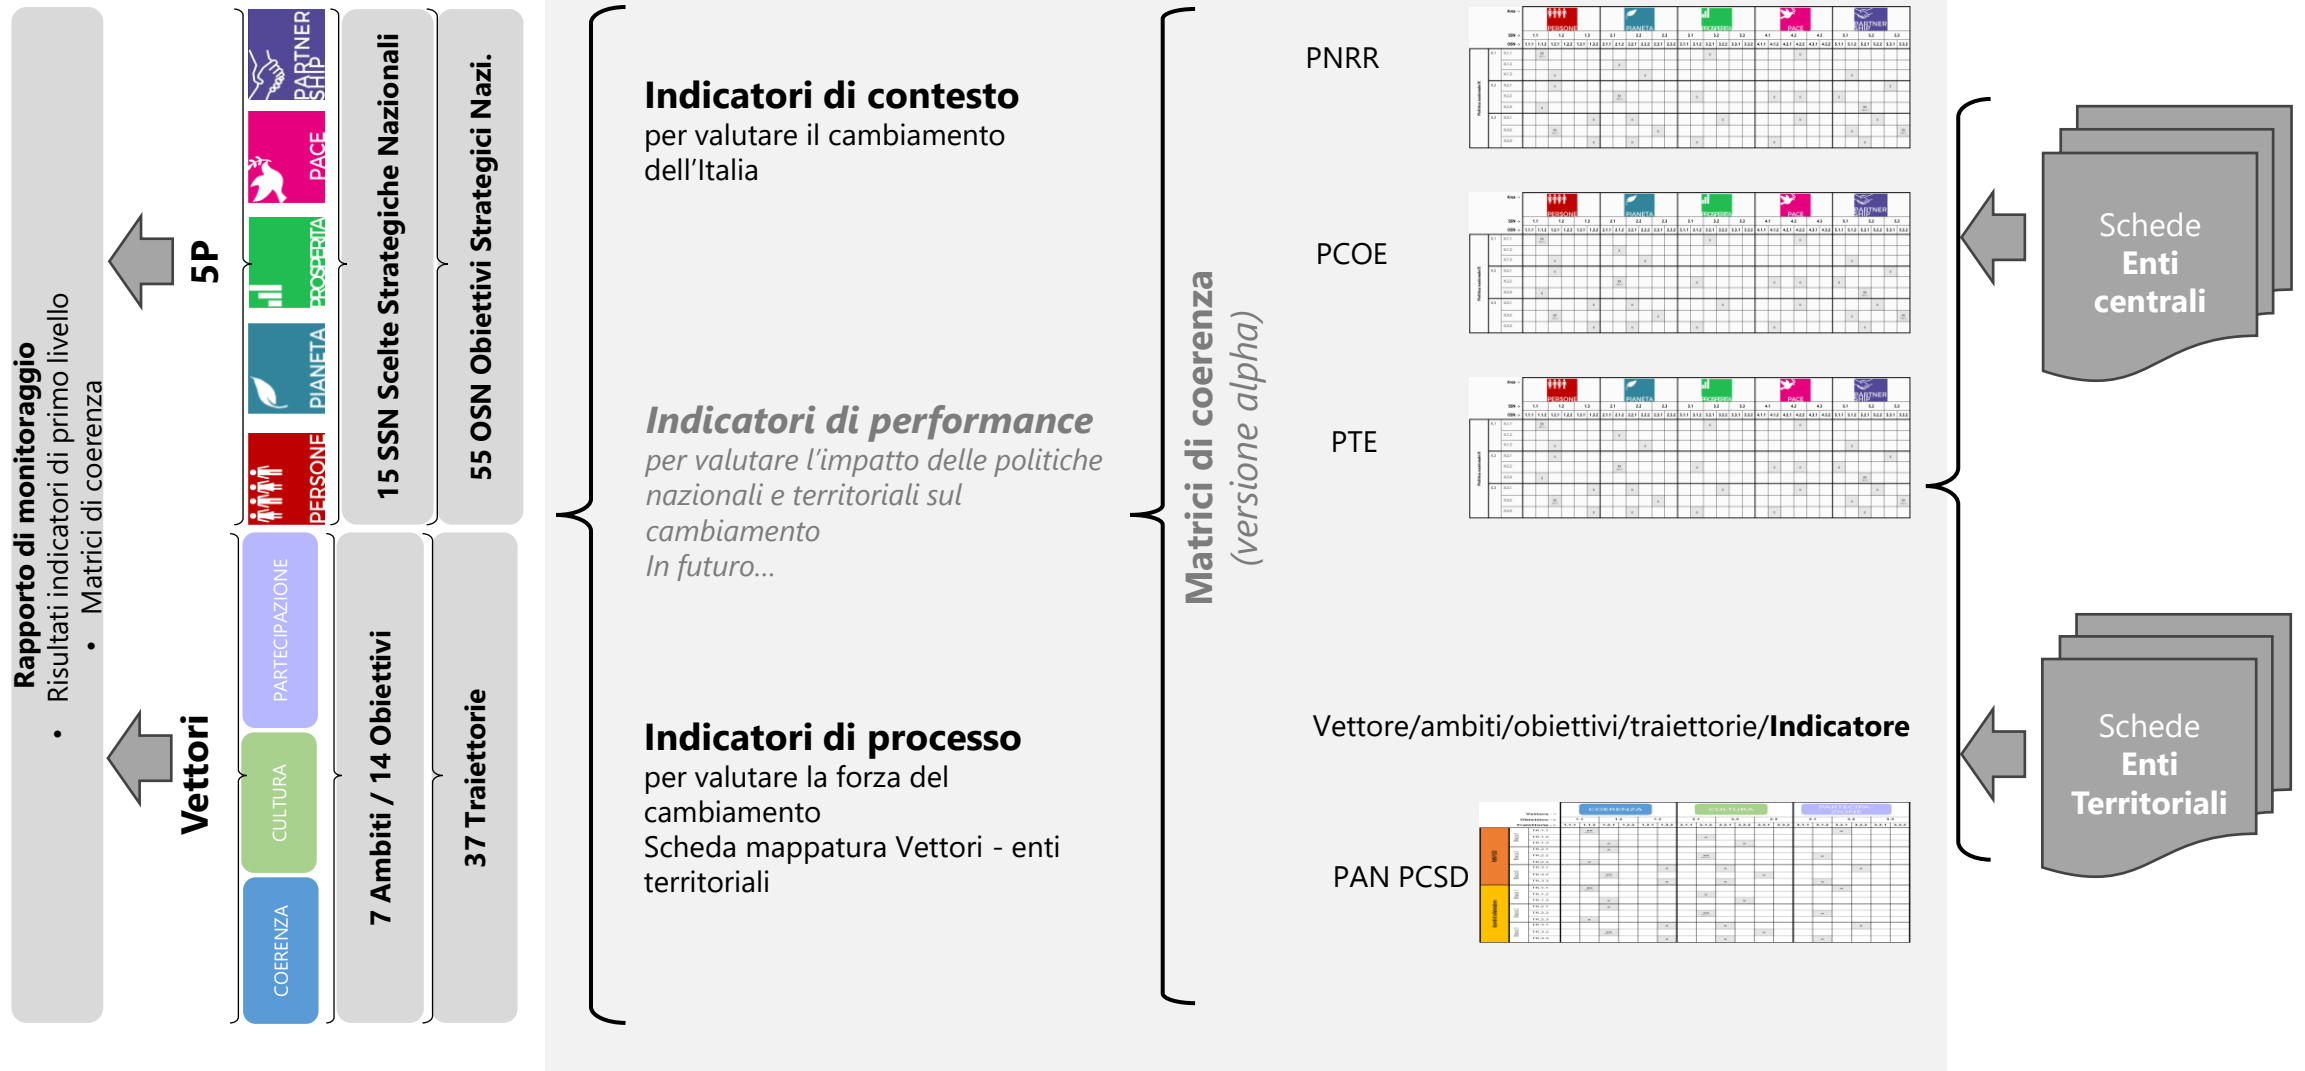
Rapporto di monitoraggio
• Risultati indicatori di primo livello
• Matrici di coerenza

5P

Vettori

PARTNERSHIP
PACE
PROSPERITÀ
PIANETA
PERSONE

PARTECIPAZIONE
CULTURA
COERENZA

15 SSN Scelte Strategiche Nazionali

55 OSN Obiettivi Strategici Nazi.

7 Ambiti / 14 Obiettivi

37 Traiettorie

Indicatori di contesto
per valutare il cambiamento dell'Italia

Indicatori di performance
per valutare l'impatto delle politiche nazionali e territoriali sul cambiamento
In futuro…

Indicatori di processo
per valutare la forza del cambiamento
Scheda mappatura Vettori - enti territoriali

Matrici di coerenza
(versione alpha)

PNRR

PCOE

PTE

Vettore/ambiti/obiettivi/traiettorie/**Indicatore**

PAN PCSD

Schede
Enti
centrali

Schede
Enti
Territoriali